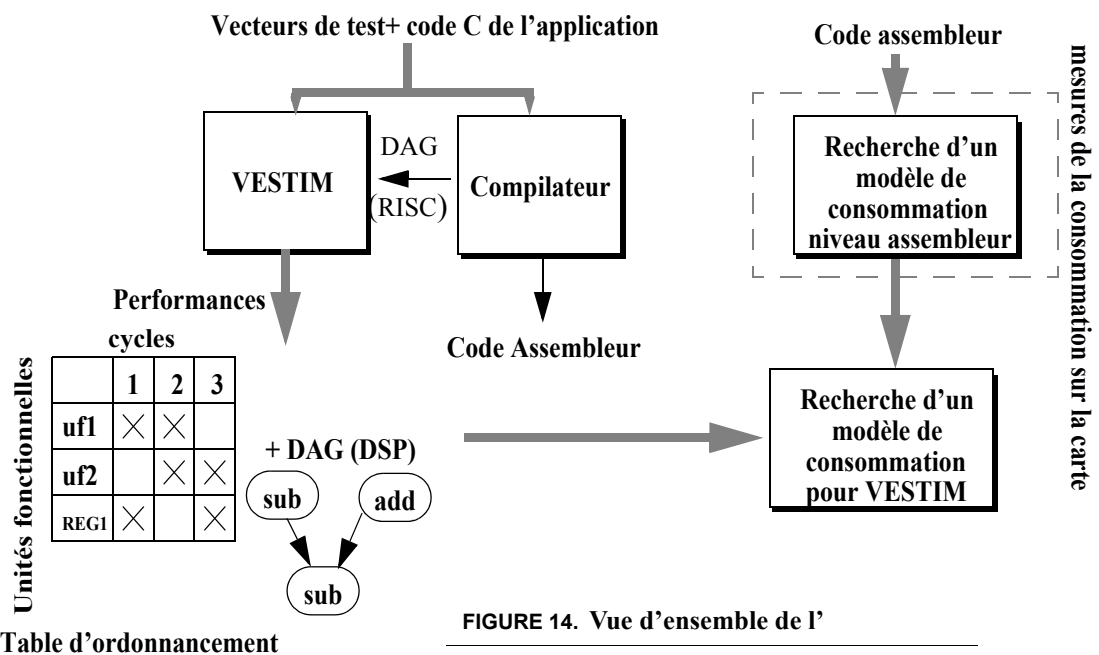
Vecteurs de test+ code C de l'application

Code assembleur

mesures de la consommation sur la carte

VESTIM

DAG

(RISC)

Compilateur

Recherche d'un modèle de consommation niveau assembleur

Performances

cycles

Code Assembleur

Unités fonctionnelles

| | 1 | 2 | 3 |
|---|---|---|---|
| uf1 | × | × | |
| uf2 | | × | × |
| REG1 | × | | × |

+ DAG (DSP)

sub

add

sub

Recherche d'un modèle de consommation pour VESTIM

Table d'ordonnancement

FIGURE 14. Vue d'ensemble de l'